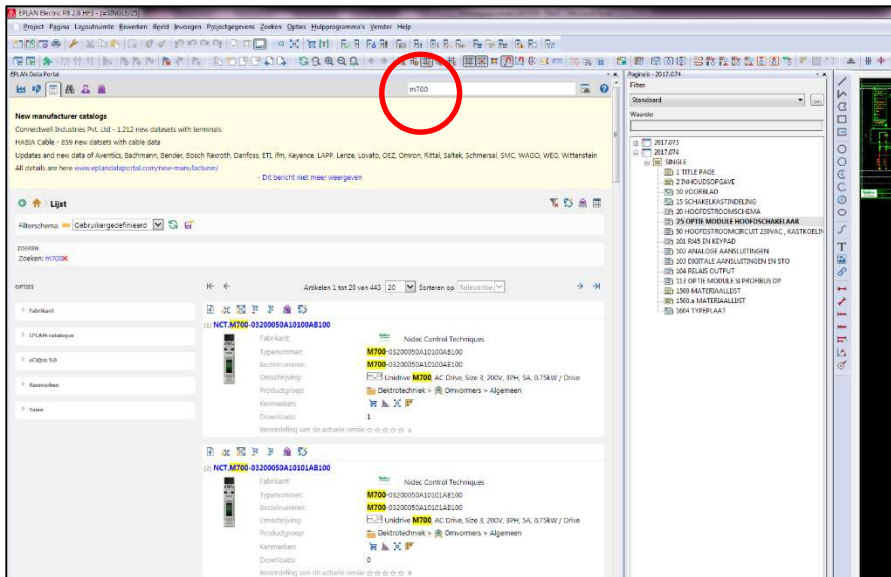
EPLAN Electric P8 2.6 HF3 - [ESINGLE/25]

Project Pagina Lay-outruimte Bewerken Beeld Invoegen Projectgegevens Zoeken Opties Hulpprogramma's Venster Help

EPLAN Data Portal

m700

New manufacturer catalogs

Connectwell Industries Pvt. Ltd - 1.212 new datasets with terminals

HABIA Cable - 859 new datsets with cable data

Updates and new data of Aventics, Bachmann, Bender, Bosch Rexroth, Danfoss, ETI, ifm, Keyence, LAPP, Lenze, Lovato, OEZ, Omron, Rittal, Saltek, Schmersal, SMC, WAGO, WEG, Wittenstein

All details are here www.eplandataportal.com/new-manufacturer/

- Dit bericht niet meer weergeven

Lijst

Filterschema: Gebruikergedefinieerd

ZOEKEN

Zoeken: m700

OPTIES

Fabrikant

EPLAN-catalogus

eCl@ss 9.0

Kenmerken

Talen

Artikelen 1 tot 20 van 443 20 Sorteren op Relevantie

[1] NCT.M700-03200050A10100AB100

Fabrikant: Nidec Control Techniques

Typenummer: M700-03200050A10100AB100

Bestelnummer: M700-03200050A10100AB100

Omschrijving: Unidrive M700, AC Drive, Size 3, 200V, 3PH, 5A, 0.75kW / Drive

Productgroep: Elektrotechniek > Omvormers > Algemeen

Kenmerken:

Downloads: 1

Beoordeling van de actuele versie:

[2] NCT.M700-03200050A10101AB100

Fabrikant: Nidec Control Techniques

Typenummer: M700-03200050A10101AB100

Bestelnummer: M700-03200050A10101AB100

Omschrijving: Unidrive M700, AC Drive, Size 3, 200V, 3PH, 5A, 0.75kW / Drive

Productgroep: Elektrotechniek > Omvormers > Algemeen

Kenmerken:

Downloads: 0

Beoordeling van de actuele versie:

Pagina's - 2017.074

Filter:

Standaard

Waarde:

2017.073
2017.074
SINGLE
1 TITLE PAGE
2 INHOUDSOPGAVE
10 VOORBLAD
15 SCHAKELKASTINDELING
20 HOOFDSTROOMSCHEMA
25 OPTIE MODULE HOOFDSCHAKELAAR
50 HOOFDSTROOMCIRCUIT 230VAC , KASTKOELIN
101 RJ45 EN KEYPAD
102 ANALOGE AANSLUITINGEN
103 DIGITALE AANSLUITINGEN EN STO
104 RELAIS OUTPUT
113 OPTIE MODULE SI PROFIBUS DP
1500 MATERIAALLIJST
1500.a MATERIAALLIJST
1664 TYPEPLAAT